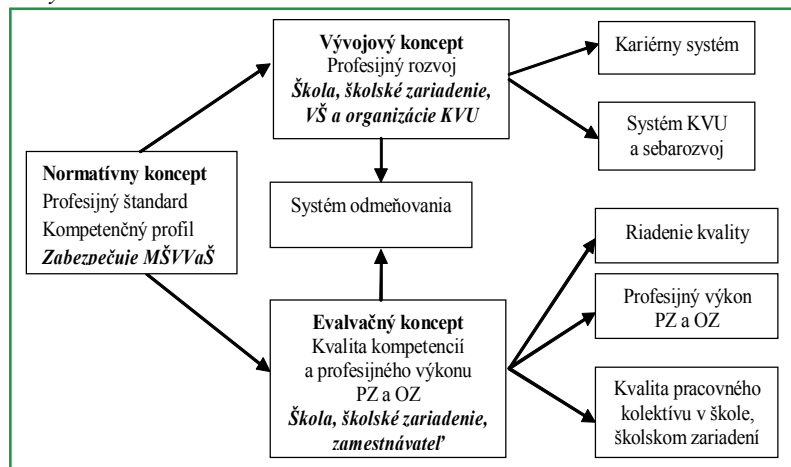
**Normatívny koncept**
Profesijný štandard
Kompetenčný profil
***Zabezpečuje MŠVVaŠ***

**Vývojový koncept**
Profesijný rozvoj
***Škola, školské zariadenie, VŠ a organizácie KVU***

Kariérny systém

Systém KVU a sebarozvoj

Systém odmeňovania

**Evalvačný koncept**
Kvalita kompetencií a profesijného výkonu PZ a OZ
***Škola, školské zariadenie, zamestnávateľ***

Riadenie kvality

Profesijný výkon PZ a OZ

Kvalita pracovného kolektívu v škole, školskom zariadení